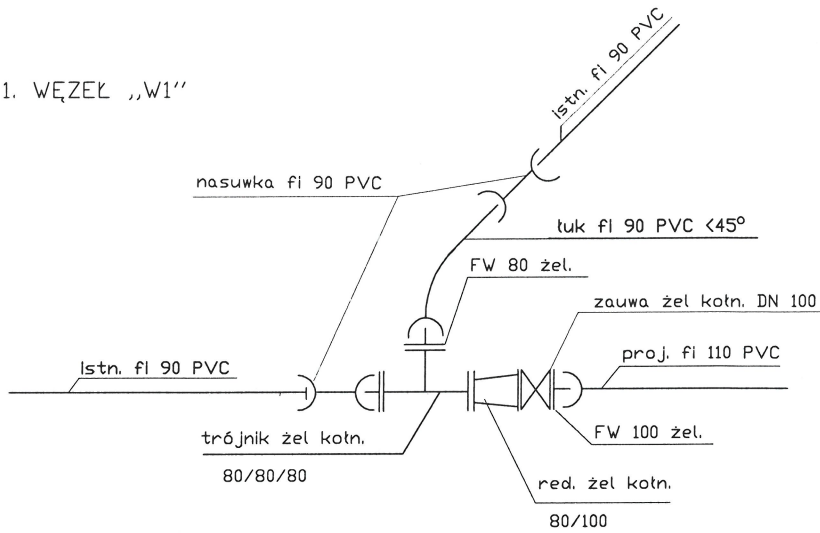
1. WĘZEŁ ,,W1''

istn. fi 90 PVC

nasuwka fi 90 PVC

łuk fi 90 PVC <45°

FW 80 żel.

zauwa żel kołn. DN 100

Istn. fi 90 PVC

proj. fi 110 PVC

trójnik żel kołn.

80/80/80

FW 100 żel.

red. żel kołn.

80/100